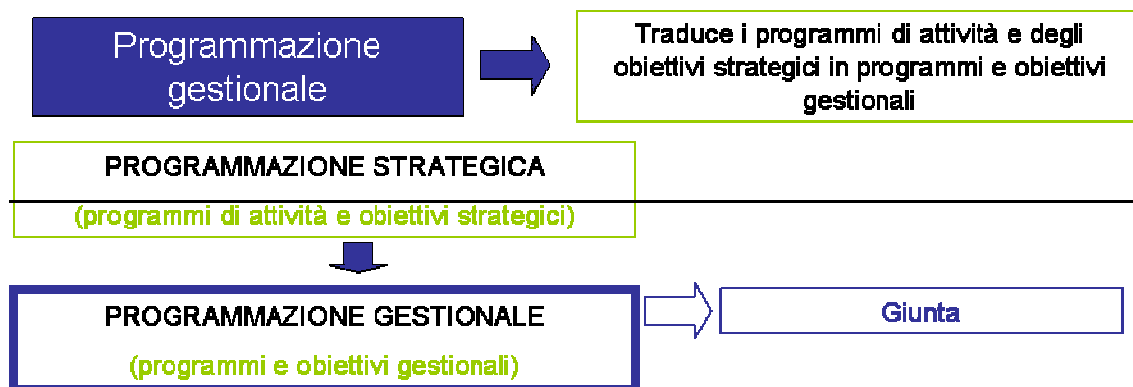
Programmazione gestionale

Traduce i programmi di attività e degli obiettivi strategici in programmi e obiettivi gestionali

PROGRAMMAZIONE STRATEGICA

(programmi di attività e obiettivi strategici)

PROGRAMMAZIONE GESTIONALE

(programmi e obiettivi gestionali)

Giunta